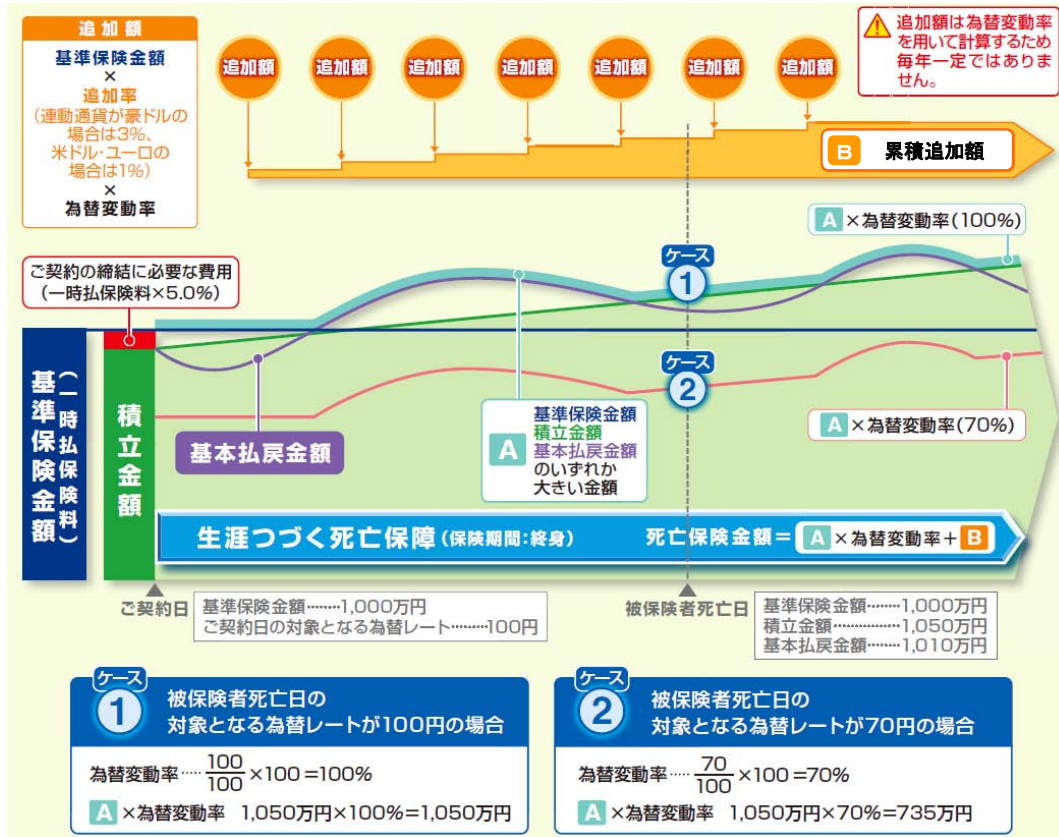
追加額

基準保険金額
×
追加率
(連動通貨が豪ドルの場合は3%、米ドル・ユーロの場合は1%)
×
為替変動率

追加額 追加額 追加額 追加額 追加額 追加額 追加額

追加額は為替変動率を用いて計算するため毎年一定ではありません。

B 累積追加額

A ×為替変動率(100%)

ご契約の締結に必要な費用
(一時払保険料×5.0%)

ケース 1

ケース 2

基準保険金額(一時払保険料)

積立金額

基本払戻金額

A 基準保険金額 積立金額 基本払戻金額 のいずれか大きい金額

A ×為替変動率(70%)

生涯つづく死亡保障(保険期間:終身)

死亡保険金額= A ×為替変動率+ B

ご契約日

基準保険金額………1,000万円
ご契約日の対象となる為替レート………100円

被保険者死亡日

基準保険金額………1,000万円
積立金額………1,050万円
基本払戻金額………1,010万円

ケース 1
被保険者死亡日の対象となる為替レートが100円の場合

為替変動率…… $\frac{100}{100}$ ×100 =100%

A ×為替変動率 1,050万円×100%=1,050万円

ケース 2
被保険者死亡日の対象となる為替レートが70円の場合

為替変動率…… $\frac{70}{100}$ ×100 =70%

A ×為替変動率 1,050万円×70%=735万円